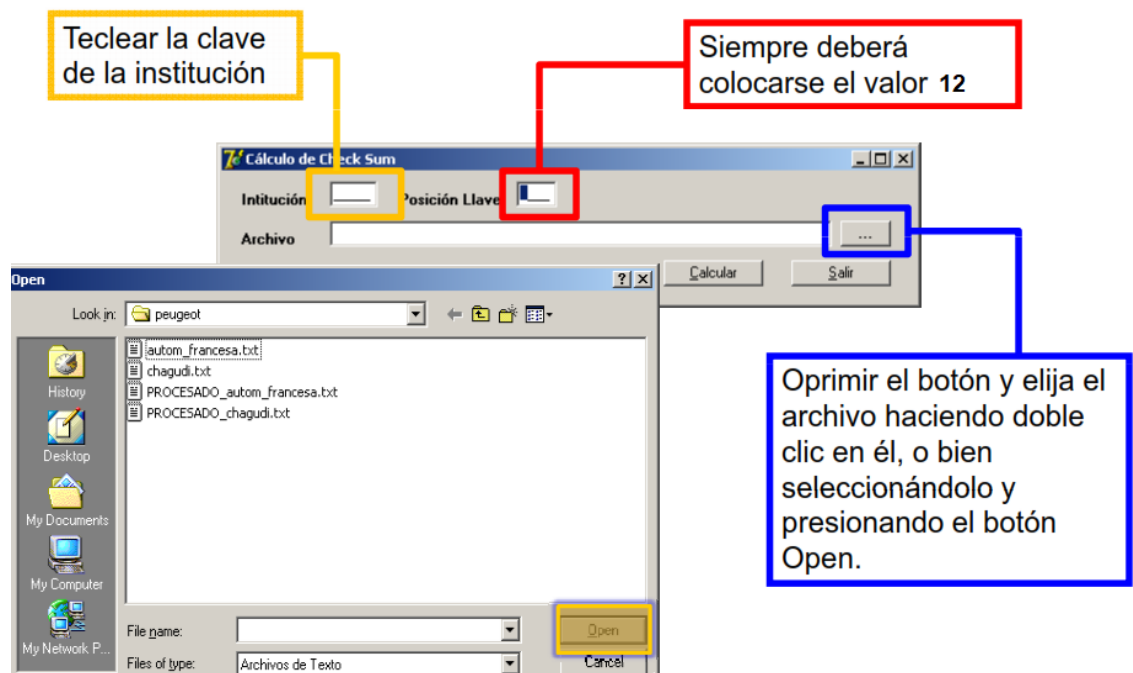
Teclear la clave de la institución

Siempre deberá colocarse el valor 12

Cálculo de Check Sum

Intitución

Posición Llave

Archivo

...

Calcular

Salir

Open

Look in: peugeot

History

Desktop

My Documents

My Computer

My Network P...

autom_francesa.txt
chagudi.txt
PROCESADO_autom_francesa.txt
PROCESADO_chagudi.txt

File name:

Files of type: Archivos de Texto

Open

Cancel

Oprimir el botón y elija el archivo haciendo doble clic en él, o bien seleccionándolo y presionando el botón Open.